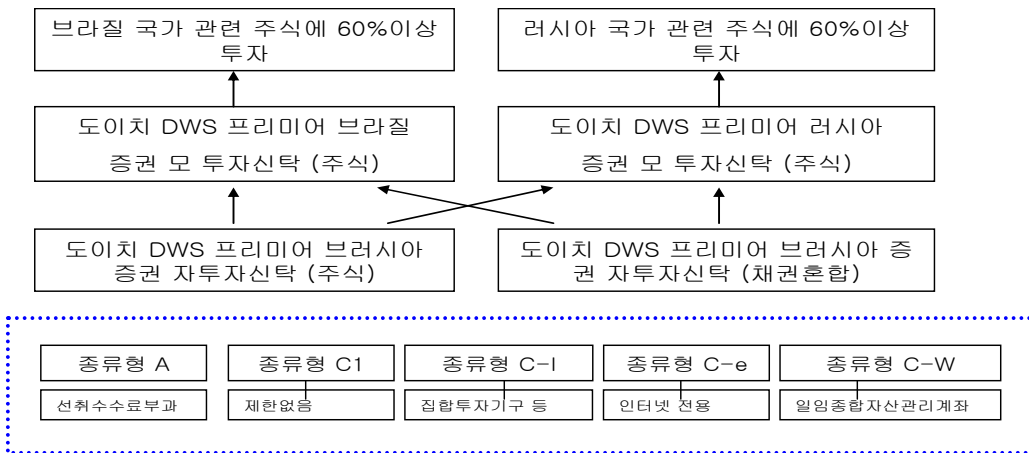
브라질 국가 관련 주식에 60%이상 투자

러시아 국가 관련 주식에 60%이상 투자

도이치 DWS 프리미어 브라질 증권 모 투자신탁 (주식)

도이치 DWS 프리미어 러시아 증권 모 투자신탁 (주식)

도이치 DWS 프리미어 브러시아 증권 자투자신탁 (주식)

도이치 DWS 프리미어 브러시아 증권 자투자신탁 (채권혼합)

종류형 A

선취수수료부과

종류형 C1

제한없음

종류형 C-I

집합투자기구 등

종류형 C-e

인터넷 전용

종류형 C-W

일임종합자산관리계좌